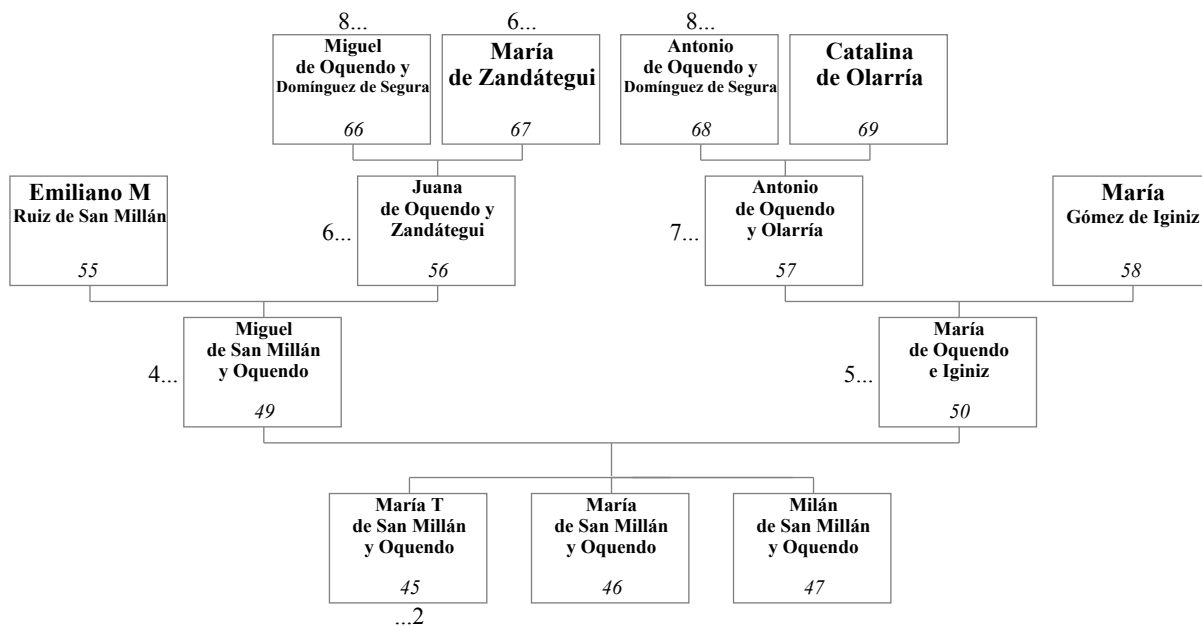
8...
Miguel de Oquendo y Domínguez de Segura
66

6...
María de Zandátegui
67

8...
Antonio de Oquendo y Domínguez de Segura
68

Catalina de Olarría
69

Emiliano M Ruiz de San Millán
55

6...
Juana de Oquendo y Zandátegui
56

7...
Antonio de Oquendo y Olarría
57

María Gómez de Iginiz
58

4...
Miguel de San Millán y Oquendo
49

5...
María de Oquendo e Iginiz
50

María T de San Millán y Oquendo
45
...2

María de San Millán y Oquendo
46

Milán de San Millán y Oquendo
47